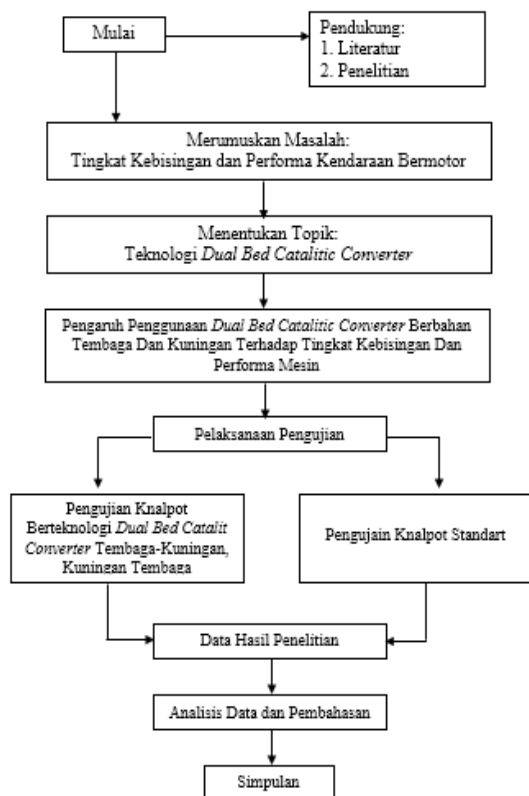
Mulai

Pendukung:
1. Literatur
2. Penelitian

Merumuskan Masalah:
Tingkat Kebisingan dan Performa Kendaraan Bermotor

Menentukan Topik:
Teknologi Dual Bed Catalitic Converter

Pengaruh Penggunaan Dual Bed Catalitic Converter Berbahan Tembaga Dan Kuningan Terhadap Tingkat Kebisingan Dan Performa Mesin

Pelaksanaan Pengujian

Pengujian Knalpot Berteknologi Dual Bed Catalit Converter Tembaga-Kuningan, Kuningan Tembaga

Pengujain Knalpot Standart

Data Hasil Penelitian

Analisis Data dan Pembahasan

Simpulan